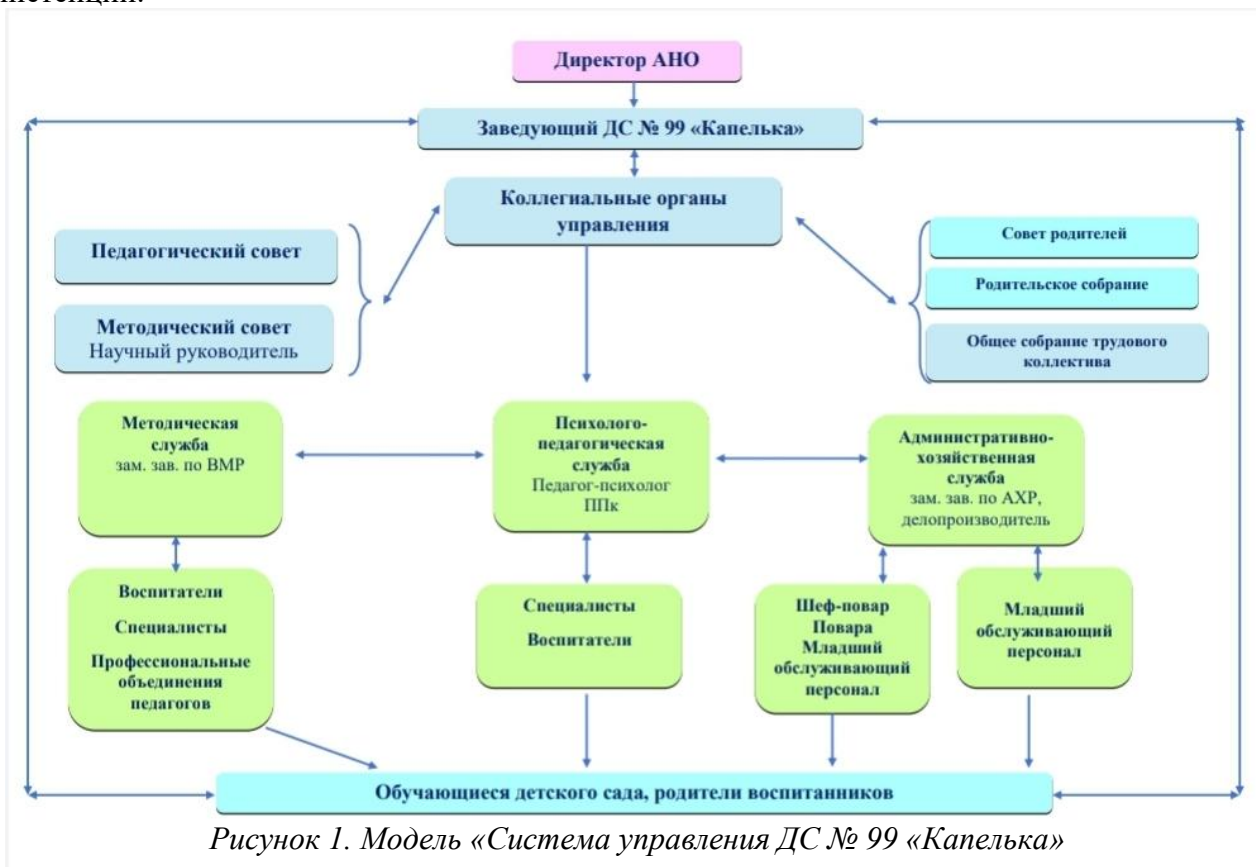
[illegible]

Директор АНО

Заведующий ДС № 99 «Капелька»

Коллегиальные органы управления

Педагогический совет

Методический совет
Научный руководитель

Совет родителей

Родительское собрание

Общее собрание трудового коллектива

Методическая служба
зам. зав. по ВМР

Психолого-педагогическая служба
Педагог-психолог
ППк

Административно-хозяйственная служба
зам. зав. по АХР, делопроизводитель

Воспитатели
Специалисты
Профессиональные объединения педагогов

Специалисты
Воспитатели

Шеф-повар
Повара
Младший обслуживающий персонал

Младший обслуживающий персонал

Обучающиеся детского сада, родители воспитанников

Рисунок 1. Модель «Система управления ДС № 99 «Капелька»